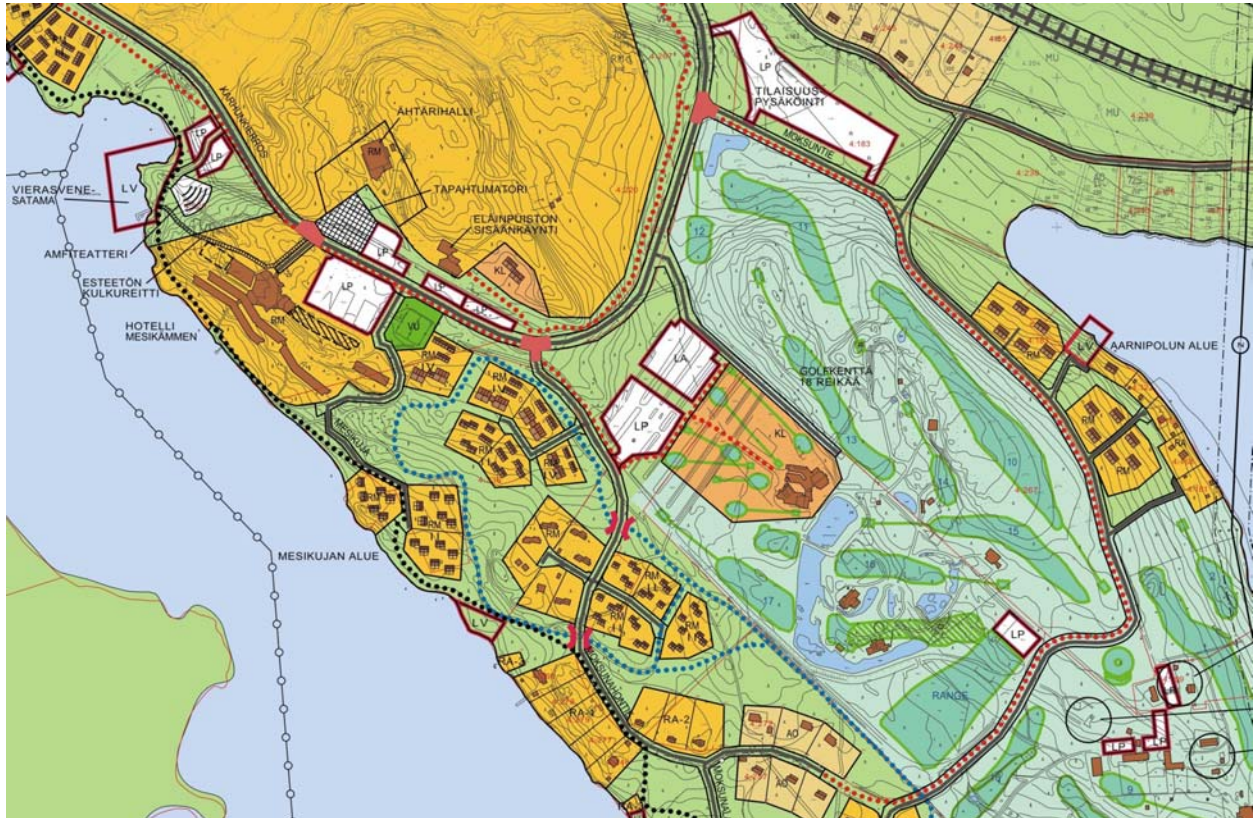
RM
LP
TILAISUUS-
PYSÄKÖINTI
MU
MU
4:239
4:163
MOKSUNTIE
AHTARIHALLI
RM
TAPAHTUMATORI
ELÄINPUISTON
SISÄÄNKÄYNTI
KL
LV
VIERASVENE-
SATAMA
AMFITEATTERI
ESTEETÖN
KULKUREITTI
HOTELLI
MESIKÄMMEN
LP
LP
LP
LP
LP
RM
VU
RM
RM
RM
RM
RM
LA
LP
KL
GOLFKENTTÄ
18 REIKÄÄ
AARNIPOLUN ALUE
LV
RM
RM
RM
MESIKUJA
RM
RM
RM
RM
RM
RM
RM
MESIKUJAN ALUE
LV
RA
RA-2
RA-2
AO
AO
LP
RANGE
LP
LP
12
11
13
10
14
15
16
17
9